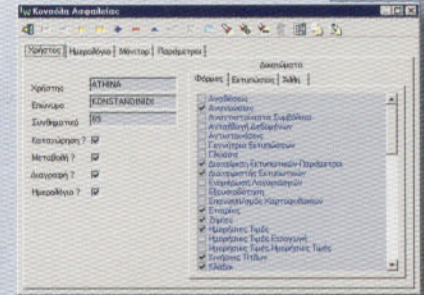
Κονσόλα Ασφαλείας

Χρήστες | Ημερολόγιο | Μόνιτορ | Παράμετροι

Χρήστης: ATHINA
Επώνυμο: KONSTANDINIDI
Συνθηματικό: 55

Καταχώρηση ? ☑
Μεταβολή ? ☑
Διαγραφή ? ☑
Ημερολόγιο ? ☑

Δικαιώματα
Φόρμες | Εκτυπώσεις | Διάφ.

Αναβάθμιση
Αναζήτηση
Αναπροσαρμογή Συμβολαίου
Ανταλλαγή Δεδομένων
Αντιστοιχίσεις
Γεννήτρια Εκτυπώσεων
Γλώσσα
Διαχείριση Εκτυπωτικών Παραμέτρων
Διαχειριστής Εκτυπώσεων
Επεξεργασία Λογαριασμών
Εξουσιοδότηση
Επανυπολογισμός Καρτοθυλακίων
Εταιρίες
Είδη
Ημερήσιες Τιμές
Ημερήσιες Τιμές Εισαγωγής
Ημερήσιες Τιμές Ημερήσιες Τιμές
Ιστορικό Τιμών
Θέσεις